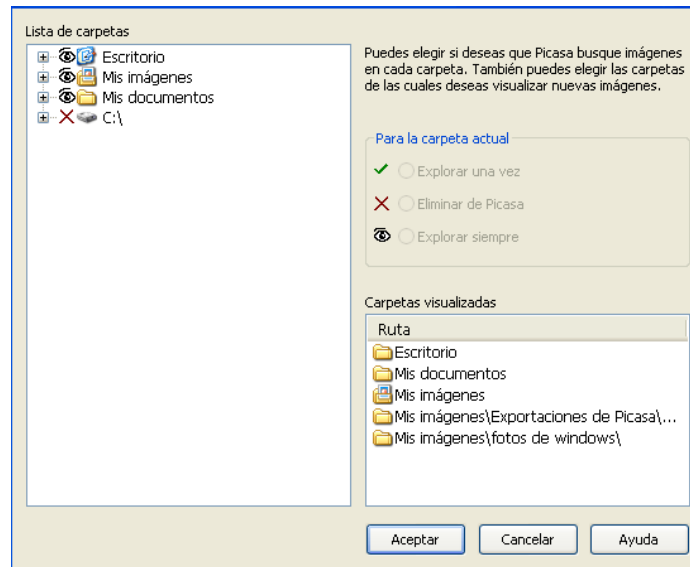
Lista de carpetas

Escritorio
Mis imágenes
Mis documentos
C:\

Puedes elegir si deseas que Picasa busque imágenes en cada carpeta. También puedes elegir las carpetas de las cuales deseas visualizar nuevas imágenes.

Para la carpeta actual

Explorar una vez

Eliminar de Picasa

Explorar siempre

Carpetas visualizadas

| Ruta |
|---|
| Escritorio |
| Mis documentos |
| Mis imágenes |
| Mis imágenes\Exportaciones de Picasa\... |
| Mis imágenes\fotos de windows\ |

Aceptar Cancelar Ayuda